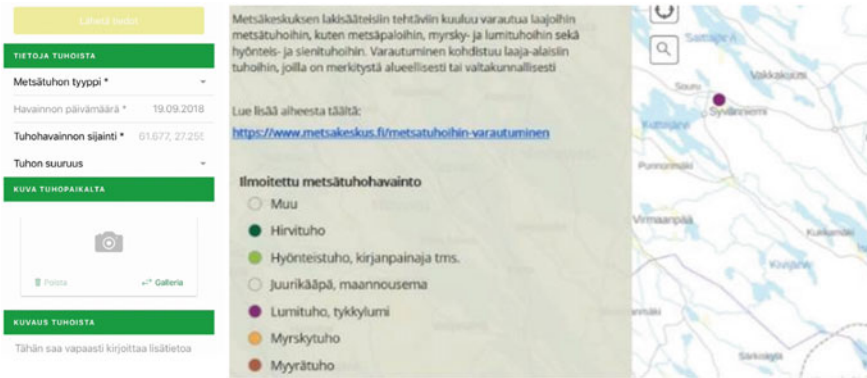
Lähetä tiedot

TIETOJA TUHOISTA

Metsätuhon tyyppi *

Havainnon päivämäärä * 19.09.2018

Tuhohavainnon sijainti * 61.677, 27.25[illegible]

Tuhon suuruus

KUVA TUHOPAIKALTA

Poista

Galleria

KUVAUS TUHOISTA

Tähän saa vapaasti kirjoittaa lisätietoa

Metsäkeskuksen lakisääteisiin tehtäviin kuuluu varautua laajoihin metsätuhoihin, kuten metsäpaloihin, myrsky- ja lumituhoihin sekä hyönteis- ja sienituhoihin. Varautuminen kohdistuu laaja-alaisiin tuhoihin, joilla on merkitystä alueellisesti tai valtakunnallisesti

Lue lisää aiheesta täältä:
https://www.metsakeskus.fi/metsatuhoihin-varautuminen

Ilmoitettu metsätuhohavainto
Muu
Hirvituho
Hyönteistuho, kirjanpainaja tms.
Juurikääpä, maannousema
Lumituho, tykkylumi
Myrskytuho
Myyrätuho

Saittanen
Vakkakoski
Suuru
Syvänniemi
Kuttajärvi
Punnonmäki
Virmaanpää
Kukkamäki
Kivijärvi
Särkilahti